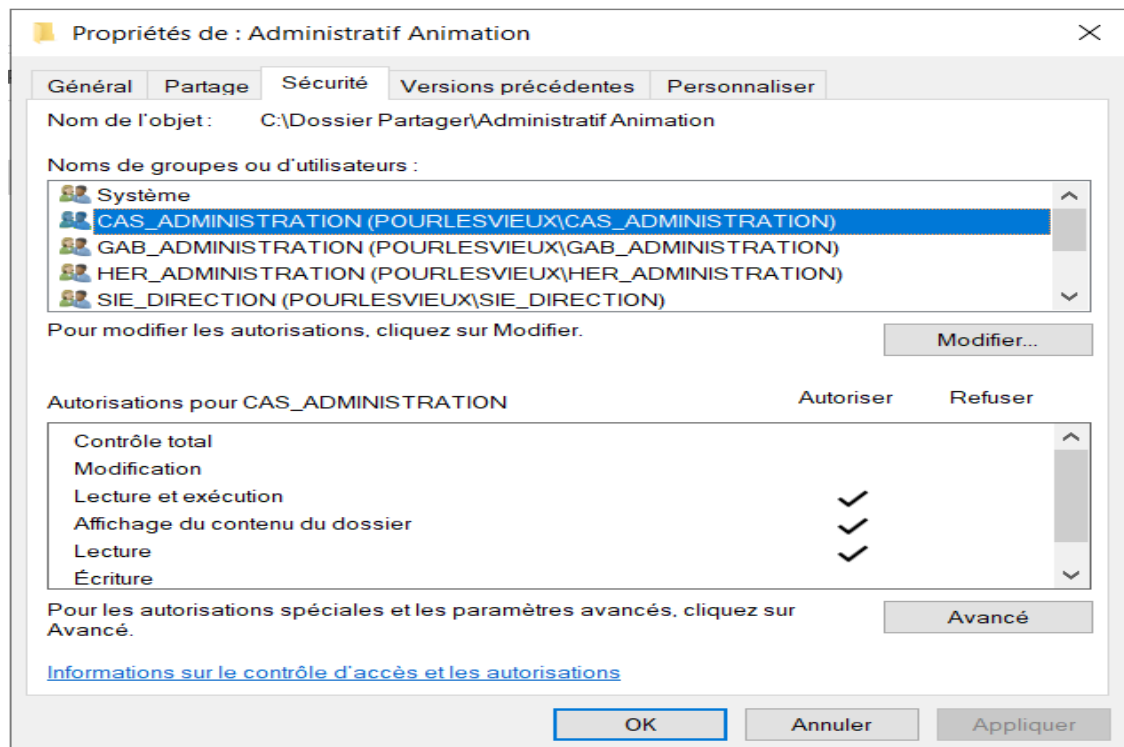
Propriétés de : Administratif Animation

Général | Partage | Sécurité | Versions précédentes | Personnaliser

Nom de l'objet : C:\Dossier Partager\Administratif Animation

Noms de groupes ou d'utilisateurs :

Système
CAS_ADMINISTRATION (POURLESVIEUX\CAS_ADMINISTRATION)
GAB_ADMINISTRATION (POURLESVIEUX\GAB_ADMINISTRATION)
HER_ADMINISTRATION (POURLESVIEUX\HER_ADMINISTRATION)
SIE_DIRECTION (POURLESVIEUX\SIE_DIRECTION)

Pour modifier les autorisations, cliquez sur Modifier.

Modifier...

| Autorisations pour CAS_ADMINISTRATION | Autoriser | Refuser |
|---|---|---|
| Contrôle total | | |
| Modification | | |
| Lecture et exécution | ✓ | |
| Affichage du contenu du dossier | ✓ | |
| Lecture | ✓ | |
| Écriture | | |

Pour les autorisations spéciales et les paramètres avancés, cliquez sur Avancé.

Avancé

Informations sur le contrôle d'accès et les autorisations

OK | Annuler | Appliquer